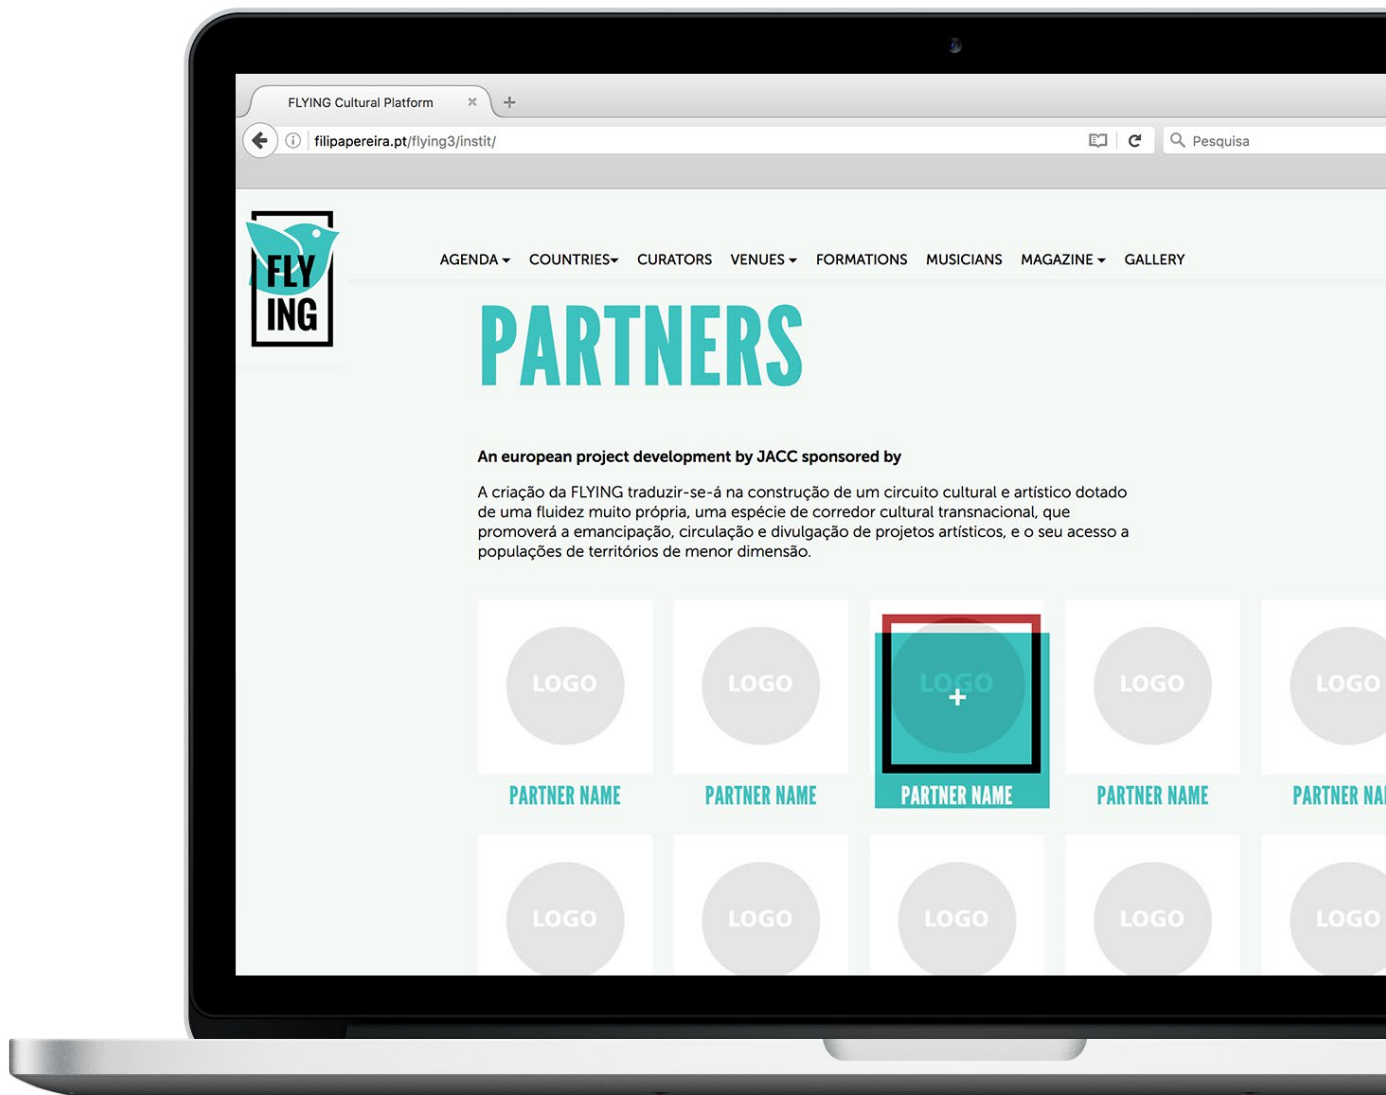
FLYING Cultural Platform ×
+
filipapereira.pt/flying3/instit/
Pesquisa

FLY ING

AGENDA ▾ COUNTRIES▾ CURATORS VENUES ▾ FORMATIONS MUSICIANS MAGAZINE ▾ GALLERY

PARTNERS

An european project development by JACC sponsored by

A criação da FLYING traduzir-se-á na construção de um circuito cultural e artístico dotado de uma fluidez muito própria, uma espécie de corredor cultural transnacional, que promoverá a emancipação, circulação e divulgação de projetos artísticos, e o seu acesso a populações de territórios de menor dimensão.

LOGO
PARTNER NAME
LOGO
PARTNER NAME
LOGO
+
PARTNER NAME
LOGO
PARTNER NAME
LOGO
PARTNER NA

LOGO
LOGO
LOGO
LOGO
LOGO